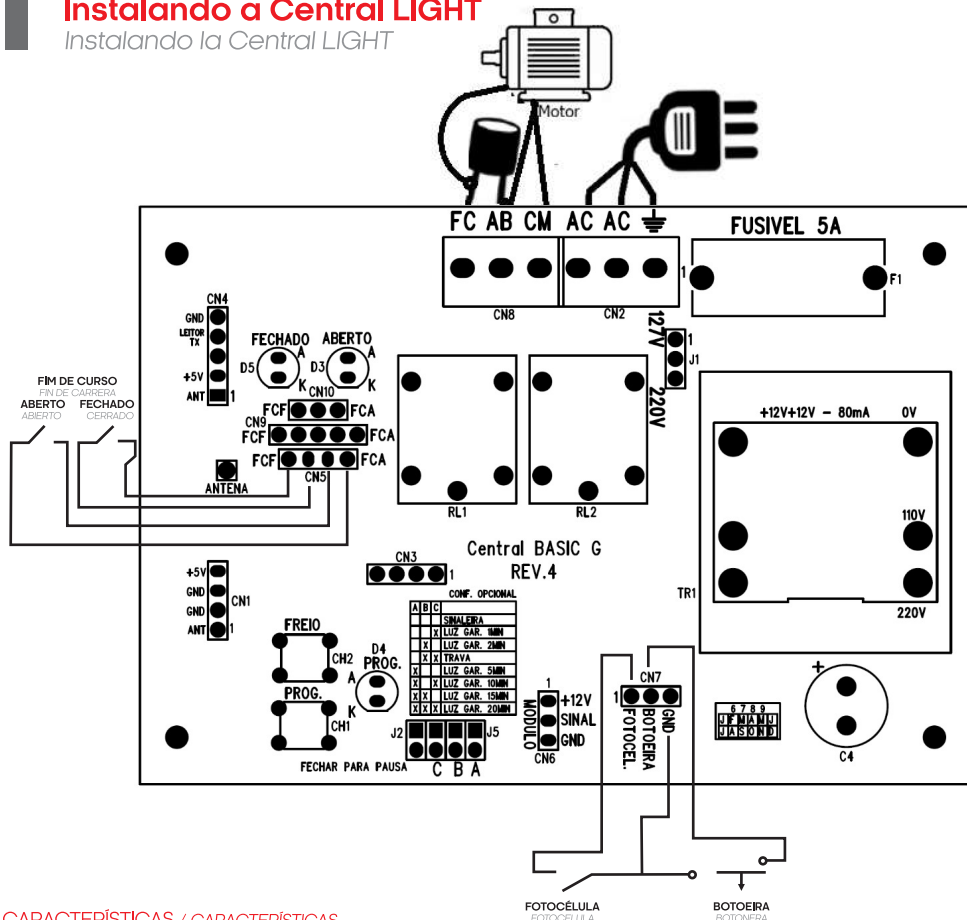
Instalando a Central LIGHT
Instalando la Central LIGHT

Motor

FC AB CM AC AC

FUSIVEL 5A

CN8 CN2

1 F1

127V 1 J1 220V

CN4
GND
LEITOR TX
+5V
ANT 1

FECHADO A D5 K
ABERTO A D3 K
CN10
FCF FCA
CN9
FCF FCA
FCF FCA
CN5
ANTENA

FIM DE CURSO
FIN DE CARRERA
ABERTO
ABIERTO
FECHADO
CERRADO

RL1 RL2

+12V+12V - 80mA 0V
110V
TR1
220V

Central BASIC G
REV.4

CN3
1

+5V
GND
GND
ANT 1
CN1

| A | B | C | CONF. OPCIONAL |
|---|---|---|---|
| | | | SINALEIRA |
| | | X | LUZ GAR. 1MIN |
| | X | | LUZ GAR. 2MIN |
| | X | X | TRAVA |
| X | | | LUZ GAR. 5MIN |
| X | | X | LUZ GAR. 10MIN |
| X | X | | LUZ GAR. 15MIN |
| X | X | X | LUZ GAR. 20MIN |

FREIO
CH2
D4
PROG.
A
K
PROG.
CH1

J2 J5
FECHAR PARA PAUSA
C B A

1
MODULO
+12V
SINAL
GND
CN6

CN7
1
FOTOCEL.
BOTOEIRA
GND

6 7 8 9
J F M A M J
J A S O N D

C4

FOTOCÉLULA
FOTOCÉLULA
BOTOEIRA
BOTONERA

CARACTERÍSTICAS / CARACTERÍSTICAS